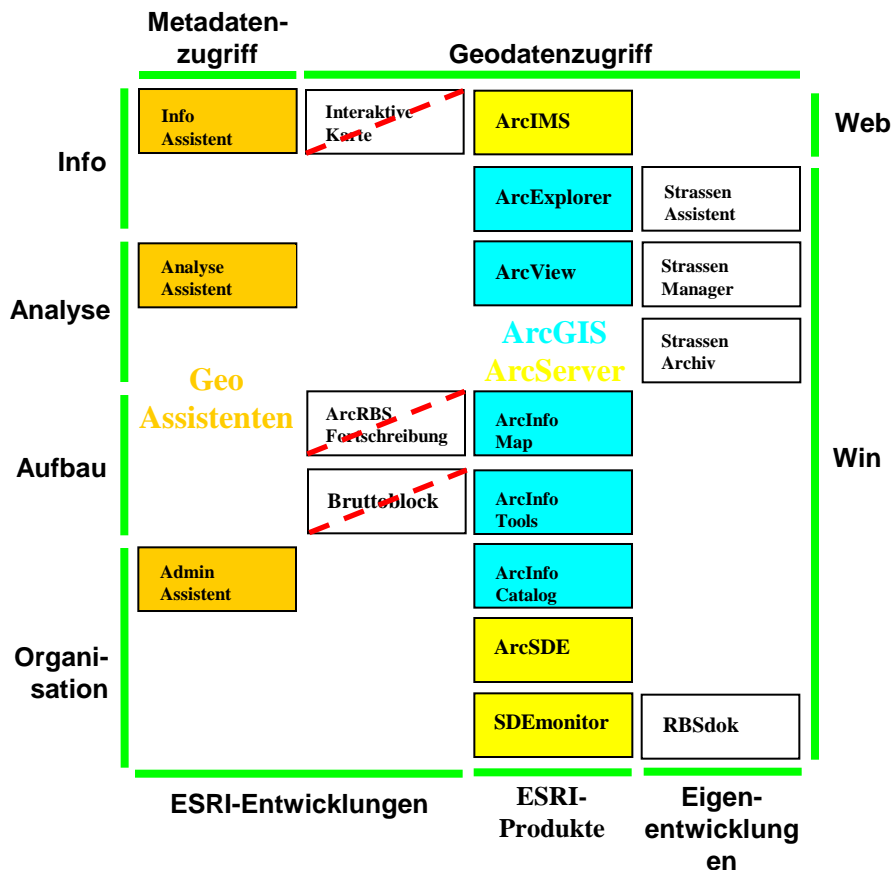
Metadatenzugriff

Geodatenzugriff

Info

Analyse

Aufbau

Organisation

Info Assistent

Interaktive Karte

ArcIMS

Web

ArcExplorer

Strassen Assistent

Analyse Assistent

ArcView

Strassen Manager

ArcGIS ArcServer

Strassen Archiv

Geo Assistenten

ArcRBS Fortschreibung

ArcInfo Map

Win

Bruttoblock

ArcInfo Tools

Admin Assistent

ArcInfo Catalog

ArcSDE

SDEmonitor

RBSdok

ESRI-Entwicklungen

ESRI-Produkte

Eigenentwicklungen